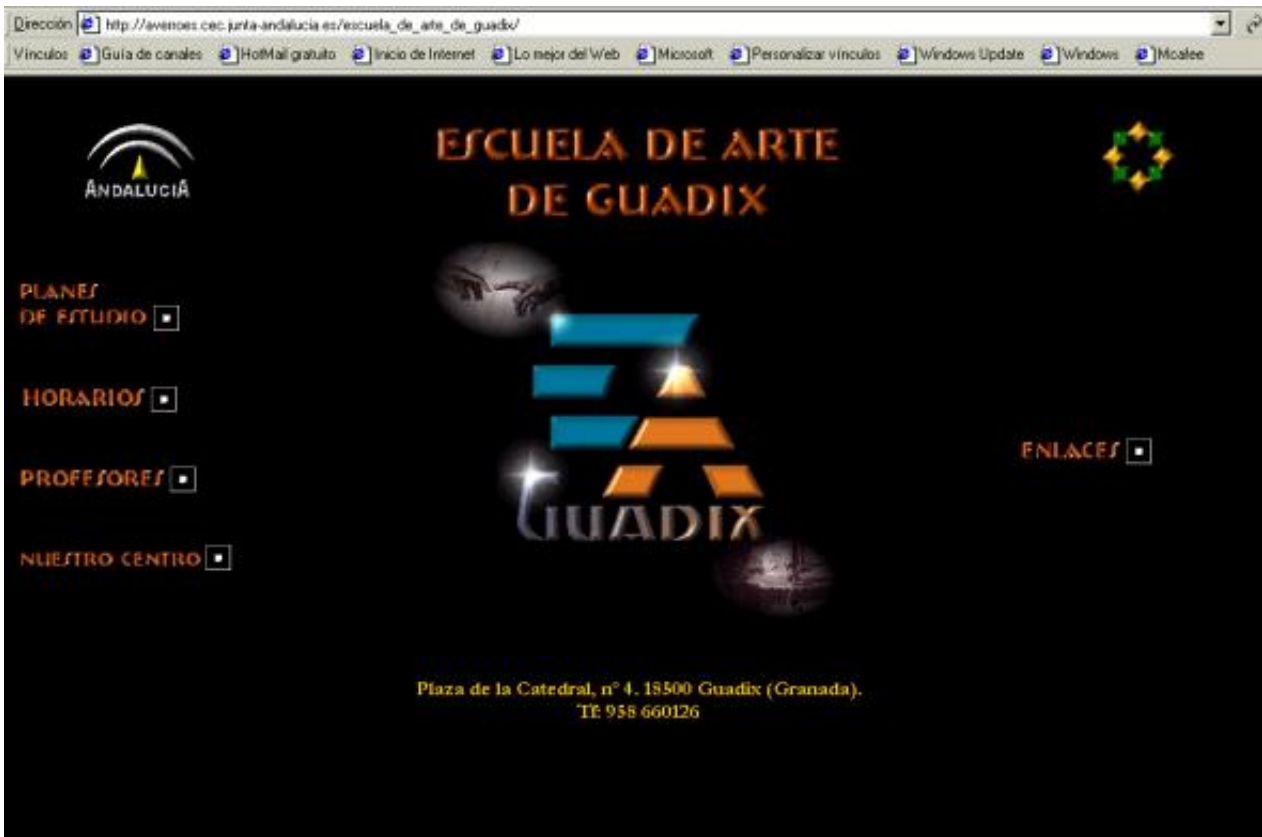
Dirección http://averroes.cec.junta-andalucia.es/escuela_de_arte_de_guadix/

Vínculos Guía de canales HotMail gratuito Inicio de Internet Lo mejor del Web Microsoft Personalizar vínculos Windows Update Windows Mcafee

ANDALUCIA

ESCUELA DE ARTE DE GUADIX

PLANES DE ESTUDIO

HORARIOS

PROFESORES

NUESTRO CENTRO

GUADIX

ENLACES

Plaza de la Catedral, nº 4. 18500 Guadix (Granada).
Tf. 958 660126